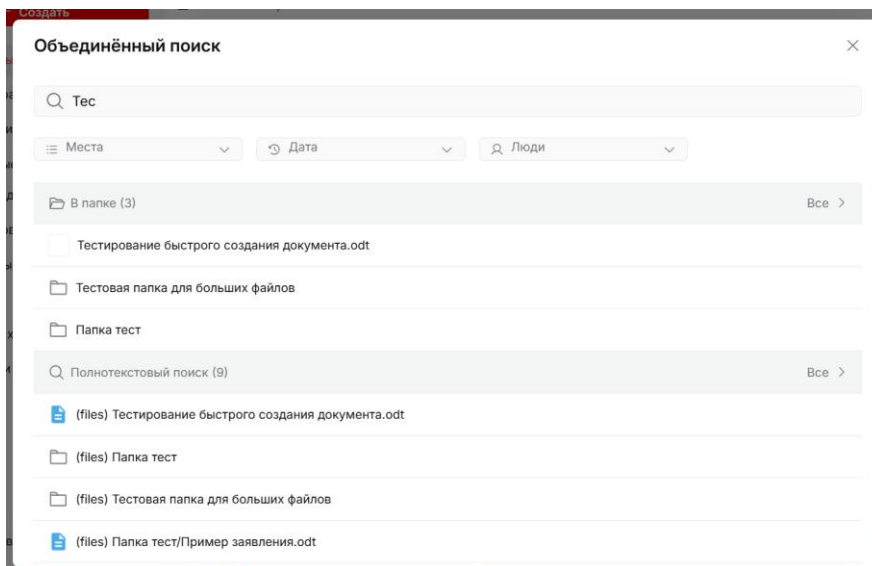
Создать

Объединённый поиск

Тес

Места

Дата

Люди

В папке (3)

Все >

Тестирование быстрого создания документа.odt

Тестовая папка для больших файлов

Папка тест

Полнотекстовый поиск (9)

Все >

(files) Тестирование быстрого создания документа.odt

(files) Папка тест

(files) Тестовая папка для больших файлов

(files) Папка тест/Пример заявления.odt